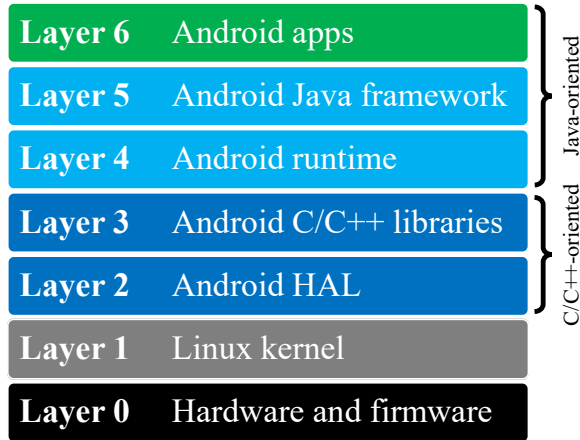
Layer 6 Android apps

Layer 5 Android Java framework

Layer 4 Android runtime

Layer 3 Android C/C++ libraries

Layer 2 Android HAL

Layer 1 Linux kernel

Layer 0 Hardware and firmware

Java-oriented

C/C++-oriented